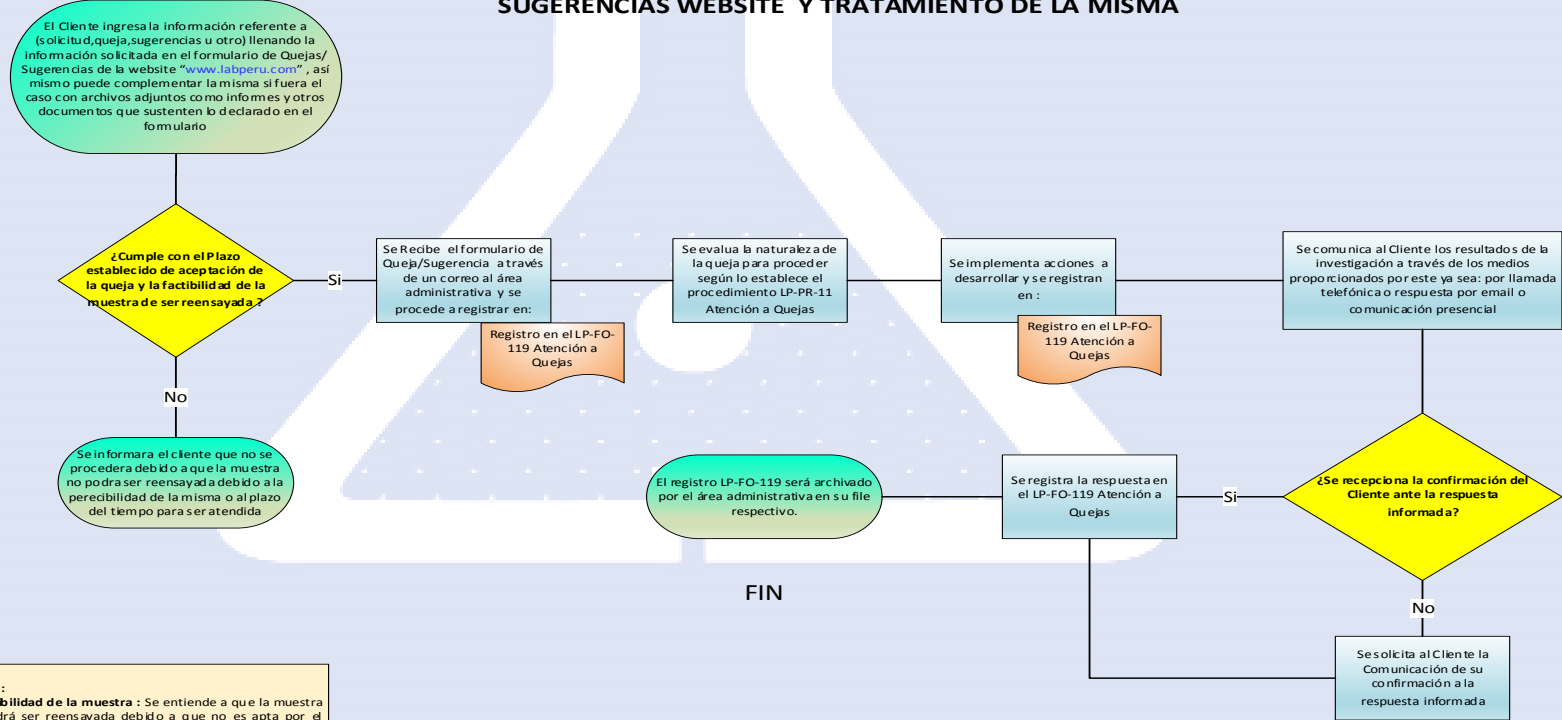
SUGERENCIAS WEBSITE Y TRATAMIENTO DE LA MISMA

El Cliente ingresa la información referente a (solicitud,queja,sugerencias u otro) llenando la información solicitada en el formulario de Quejas/ Sugerencias de la website "www.labperu.com" , así mismo puede complementar la misma si fuera el caso con archivos adjuntos como informes y otros documentos que sustenten lo declarado en el formulario

¿Cumple con el Plazo establecido de aceptación de la queja y la factibilidad de la muestra de ser reensayada ?

Si

Se Recibe el formulario de Queja/Sugerencia a través de un correo al área administrativa y se procede a registrar en:

Registro en el LP-FO-119 Atención a Quejas

Se evalua la naturaleza de la queja para proceder según lo establece el procedimiento LP-PR-11 Atención a Quejas

Se implementa acciones a desarrollar y se registran en :

Registro en el LP-FO-119 Atención a Quejas

Se comunica al Cliente los resultados de la investigación a través de los medios proporcionados por este ya sea: por llamada telefónica o respuesta por email o comunicación presencial

No

Se informara el cliente que no se procedera debido a que la muestra no podra ser reensayada debido a la perecibilidad de la misma o al plazo del tiempo para ser atendida

El registro LP-FO-119 será archivado por el área administrativa en su file respectivo.

Se registra la respuesta en el LP-FO-119 Atención a Quejas

Si

¿Se recepciona la confirmación del Cliente ante la respuesta informada?

FIN

No

Se solicita al Cliente la Comunicación de su confirmación a la respuesta informada

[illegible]:
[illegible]bilidad de la muestra : Se entiende a que la muestra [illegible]drá ser reensayada debido a que no es apta por el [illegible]